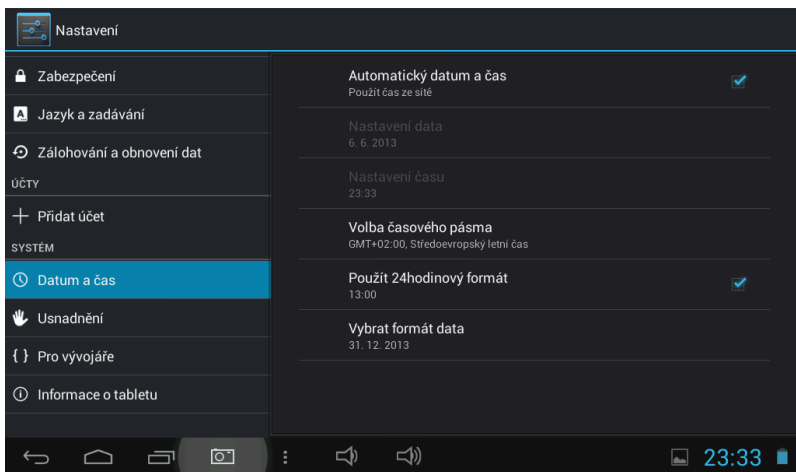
Nastavení

Zabezpečení

Jazyk a zadávání

Zálohování a obnovení dat

ÚČTY

Přidat účet

SYSTÉM

Datum a čas

Usnadnění

{ } Pro vývojáře

Informace o tabletu

Automatický datum a čas
Použít čas ze sítě

Nastavení data
6. 6. 2013

Nastavení času
23:33

Volba časového pásma
GMT+02:00, Středoevropský letní čas

Použít 24hodinový formát
13:00

Vybrat formát data
31. 12. 2013

23:33